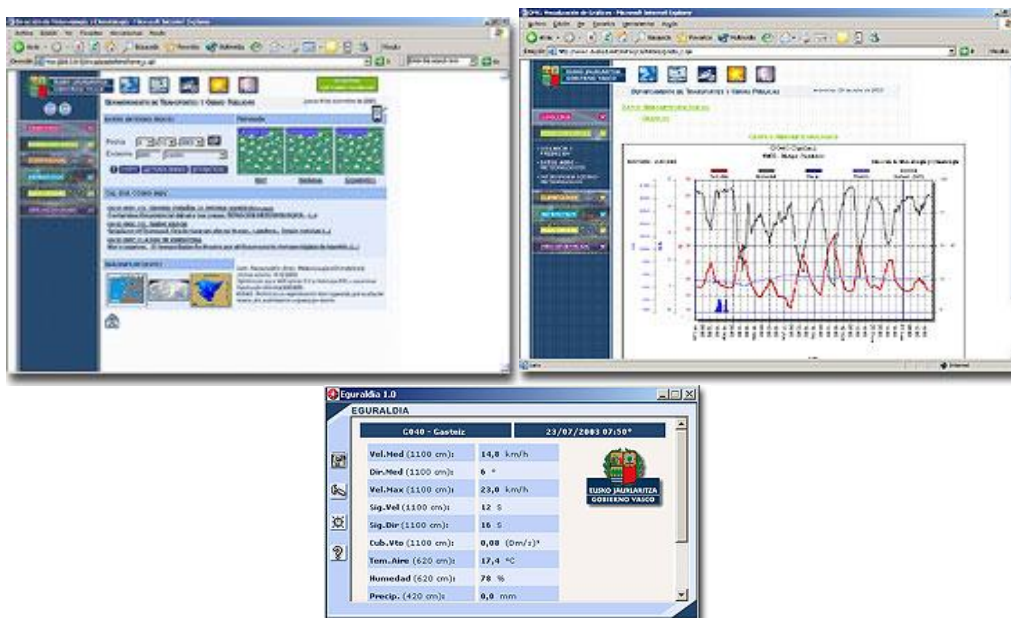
Eguraldia 1.0

EGURALDIA

C040 - Gasteiz

23/07/2003 07:50*

| | |
|---|---|
| Vel.Med (1100 cm): | 14,8 km/h |
| Dir.Med (1100 cm): | 6 ° |
| Vel.Max (1100 cm): | 23,0 km/h |
| Sig.Vel (1100 cm): | 12 S |
| Sig.Dir (1100 cm): | 16 S |
| Cub.Vto (1100 cm): | 0,00 (Dm/s)³ |
| Tem.Aire (620 cm): | 17,4 °C |
| Humedad (620 cm): | 78 % |
| Precip. (420 cm): | 0,0 mm |

EUSKO JAURLARITZA
GOBIERNO VASCO

Departamento de Transportes y Obras Públicas

Departamento de Transportes y Obras Públicas